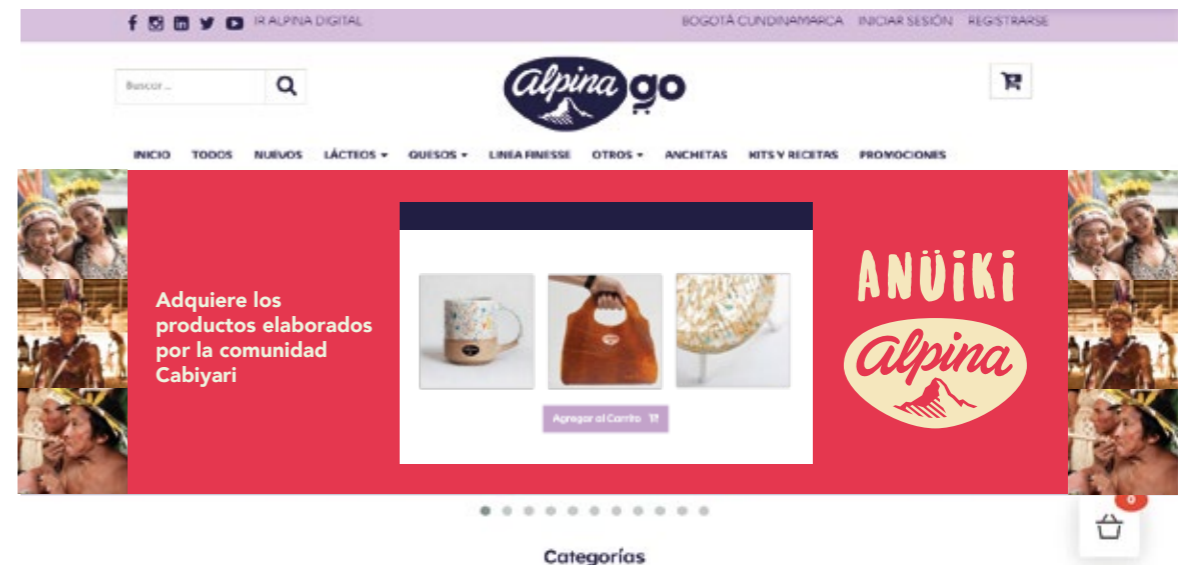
IR ALPINA DIGITAL BOGOTÁ CUNDINAMARCA INICIAR SESIÓN REGISTRARSE

Buscar ...

alpina go

INICIO TODOS NUEVOS LÁCTEOS QUESOS LINEA FINESSE OTROS ANCHETAS KITS Y RECETAS PROMOCIONES

Adquiere los productos elaborados por la comunidad Cabiyari

Agregar al Carrito

ANÜIKI

alpina

0

Categorías